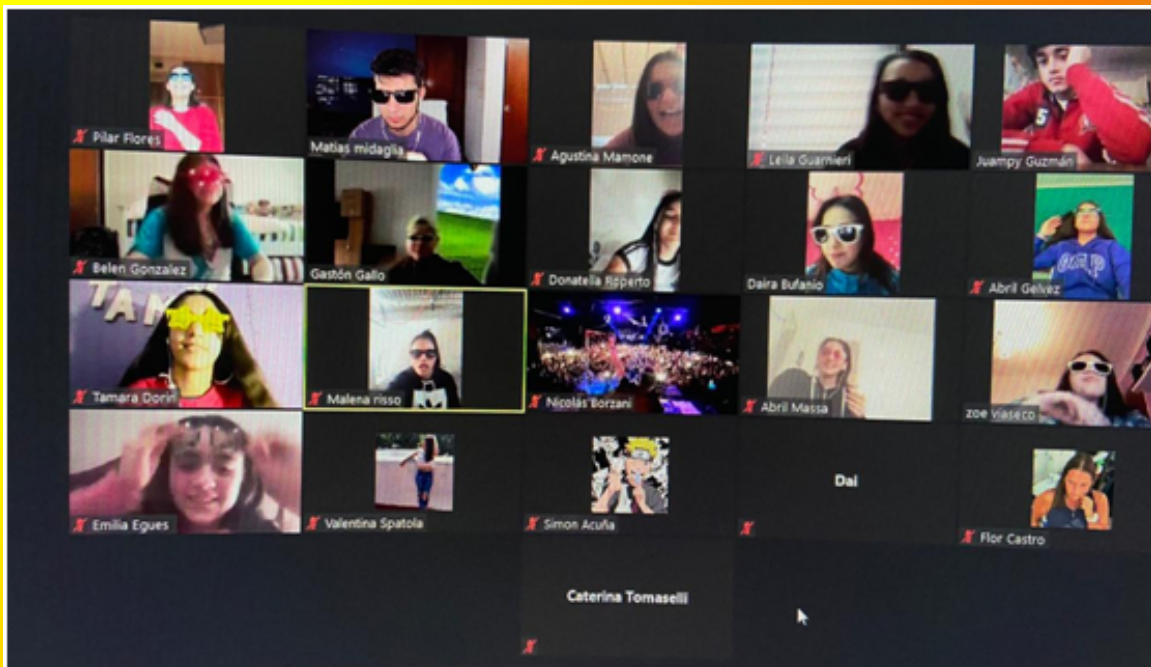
Pilar Flores

Matias midaglia

Agustina Mamone

Leila Guarnieri

Juampy Guzmán

Belen Gonzalez

Gastón Gallo

Donatella Roberto

Daira Bufanio

Abril Gelvez

TAM

Tamara Dorin

Malena risso

Nicolás Borzani

Abril Massa

zoe Viaseco

Emilia Egues

Valentina Spatola

Simon Acuña

Dai

Flor Castro

Caterina Tomaselli